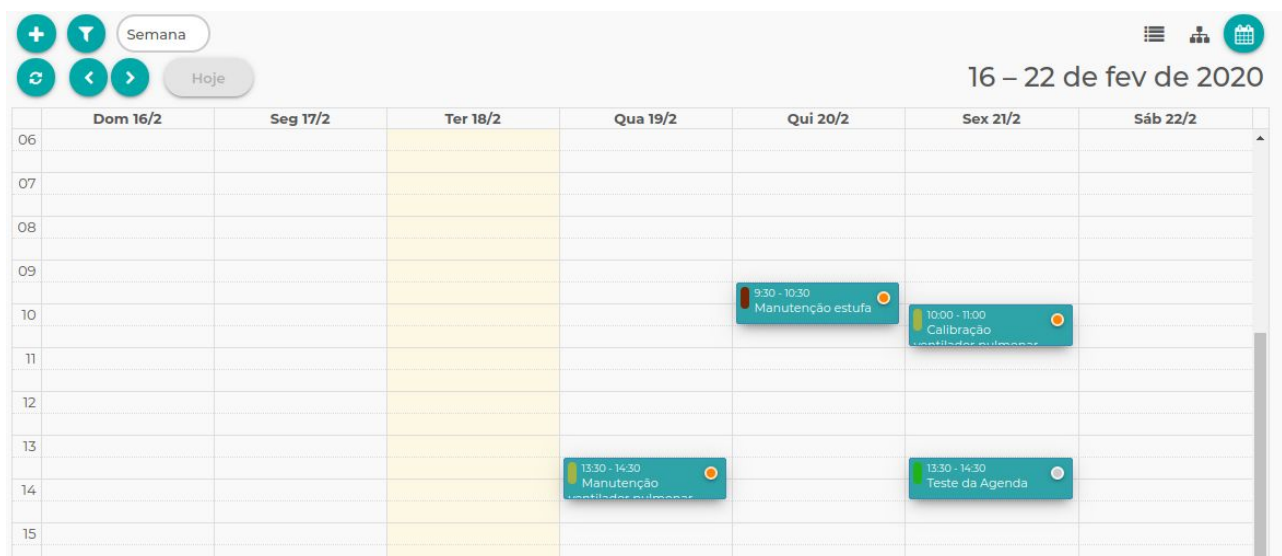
Semana

Hoje

16 – 22 de fev de 2020

| | Dom 16/2 | Seg 17/2 | Ter 18/2 | Qua 19/2 | Qui 20/2 | Sex 21/2 | Sáb 22/2 |
|---|---|---|---|---|---|---|---|
| 06 | | | | | | | |
| 07 | | | | | | | |
| 08 | | | | | | | |
| 09 | | | | | 9:30 - 10:30 Manutenção estufa | | |
| 10 | | | | | | 10:00 - 11:00 Calibração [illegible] | |
| 11 | | | | | | | |
| 12 | | | | | | | |
| 13 | | | | 13:30 - 14:30 Manutenção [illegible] | | 13:30 - 14:30 Teste da Agenda | |
| 14 | | | | | | | |
| 15 | | | | | | | |